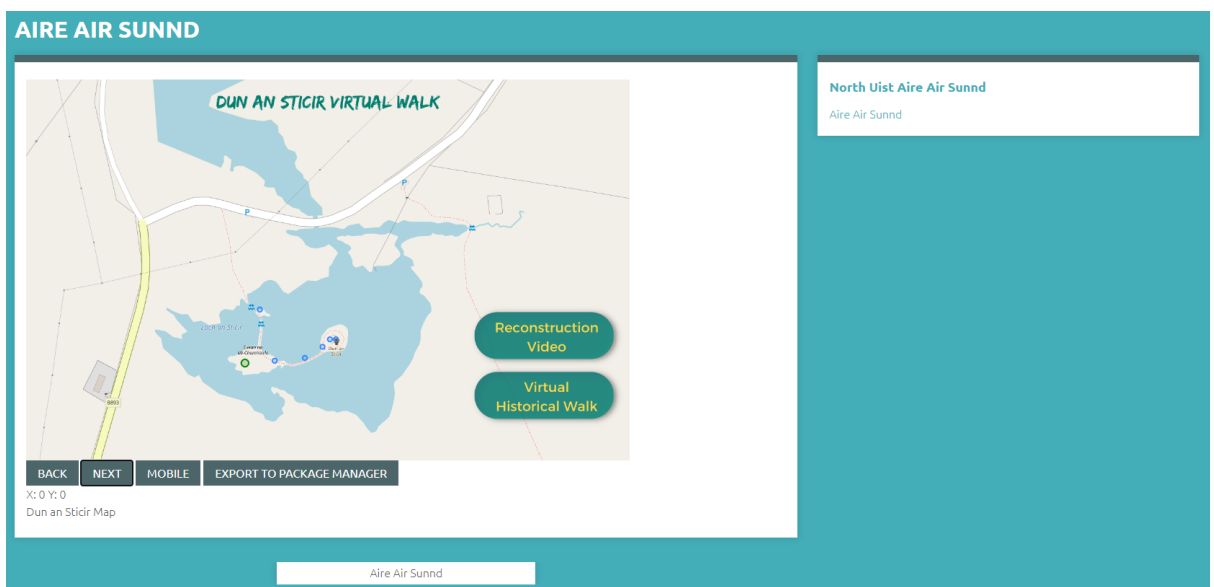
AIRE AIR SUNND

DUN AN STICIR VIRTUAL WALK

Loch an Sticir

Eilean na Mi-Chomhairle

B893

Reconstruction Video

Virtual Historical Walk

BACK NEXT MOBILE EXPORT TO PACKAGE MANAGER

X: 0 Y: 0

Dun an Sticir Map

North Uist Aire Air Sunnd

Aire Air Sunnd

Aire Air Sunnd